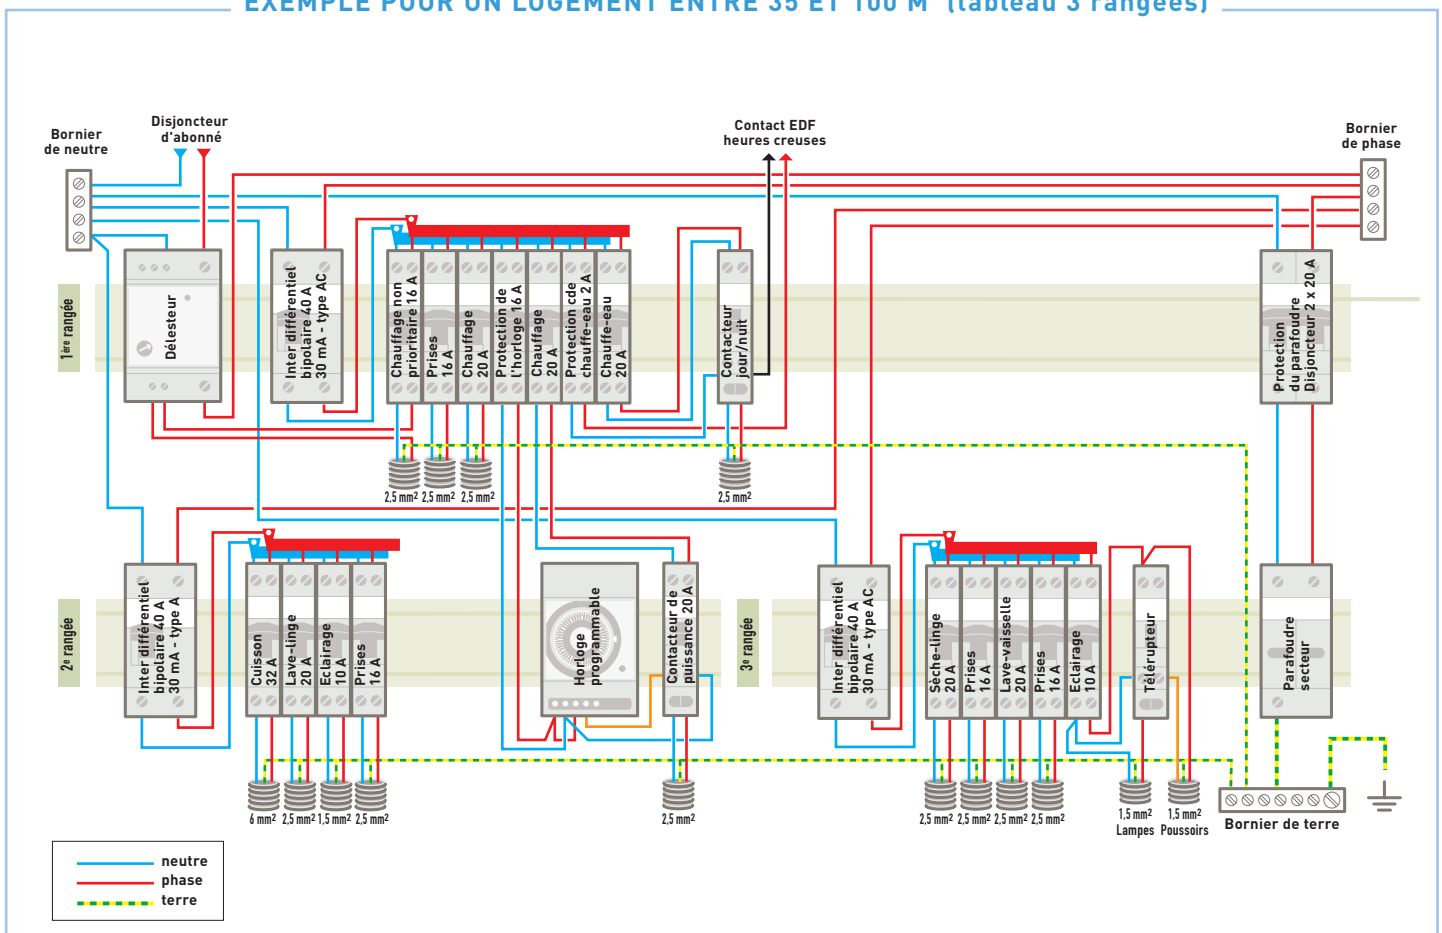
EXEMPLE POUR UN LOGEMENT ENTRE 35 ET 100 M² (tableau 3 rangées)

Bornier de neutre

Disjoncteur d'abonné

Contact EDF heures creuses

Bornier de phase

1ère rangée

Délesteur

Inter différentiel bipolaire 40 A 30 mA - type AC

Chauffage non prioritaire 16 A

Prises 16 A

Chauffage 20 A

Protection de l'horloge 16 A

Chauffage 20 A

Protection cde chauffe-eau 2 A

Chauffe-eau 20 A

Contacteur jour/nuit

Protection du parafoudre Disjoncteur 2 x 20 A

2,5 mm² 2,5 mm² 2,5 mm²

2,5 mm²

2e rangée

Inter différentiel bipolaire 40 A 30 mA - type A

Cuisson 32 A

Lave-linge 20 A

Eclairage 10 A

Prises 16 A

Horloge programmable

Contacteur de puissance 20 A

3e rangée

Inter différentiel bipolaire 40 A 30 mA - type AC

Sèche-linge 20 A

Prises 16 A

Lave-vaisselle 20 A

Prises 16 A

Eclairage 10 A

Télérupteur

Parafoudre secteur

6 mm² 2,5 mm² 1,5 mm² 2,5 mm²

2,5 mm²

2,5 mm² 2,5 mm² 2,5 mm² 2,5 mm²

1,5 mm² Lampes

1,5 mm² Poussoirs

Bornier de terre

neutre

phase

terre